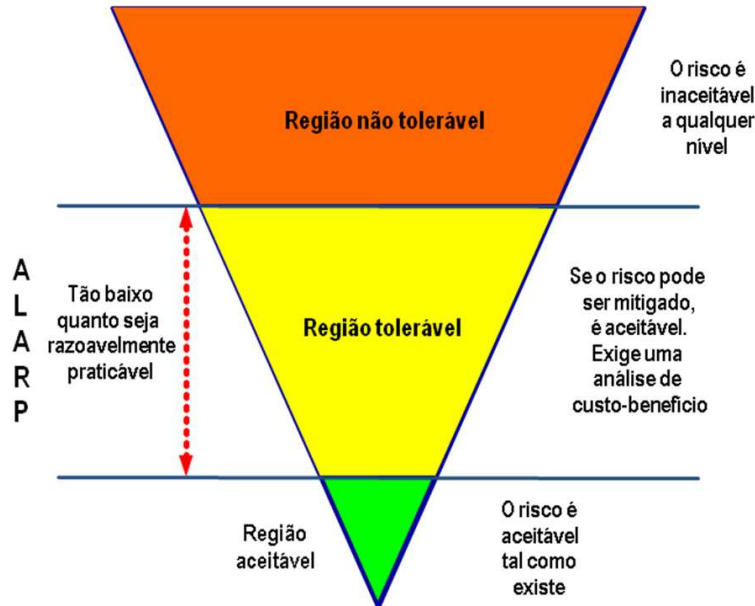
Região não tolerável

O risco é inaceitável a qualquer nível

A
L
A
R
P

Tão baixo quanto seja razoavelmente praticável

Região tolerável

Se o risco pode ser mitigado, é aceitável. Exige uma análise de custo-benefício

Região aceitável

O risco é aceitável tal como existe